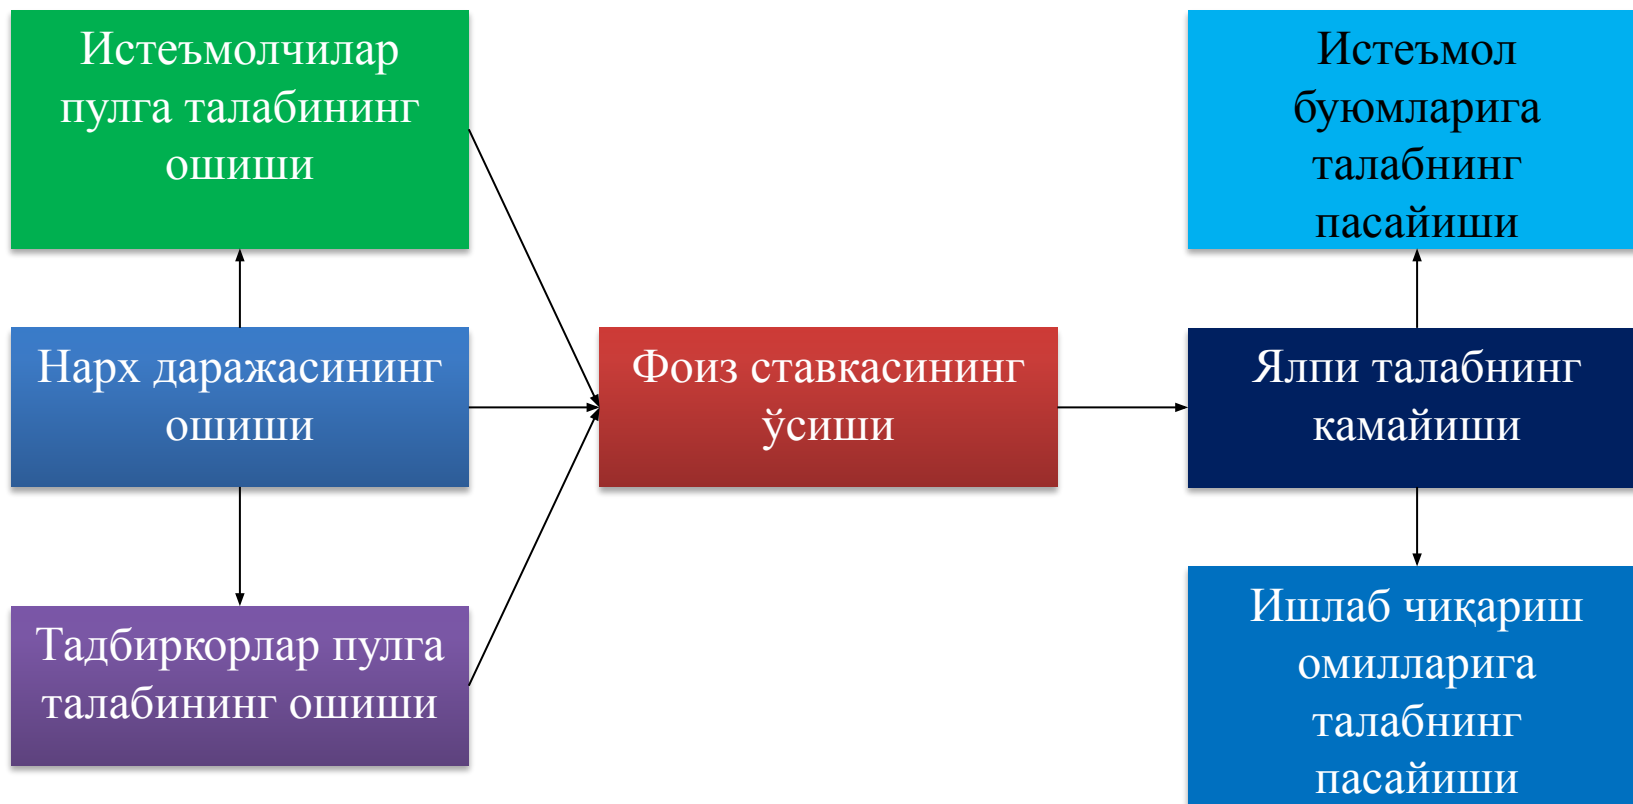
Истеъмолчилар пулга талабининг ошиши

Нарх даражасининг ошиши

Тадбиркорлар пулга талабининг ошиши

Фоиз ставкасининг ўсиши

Истеъмол буюмларига талабнинг пасайиши

Ялпи талабнинг камайиши

Ишлаб чиқариш омилларига талабнинг пасайиши